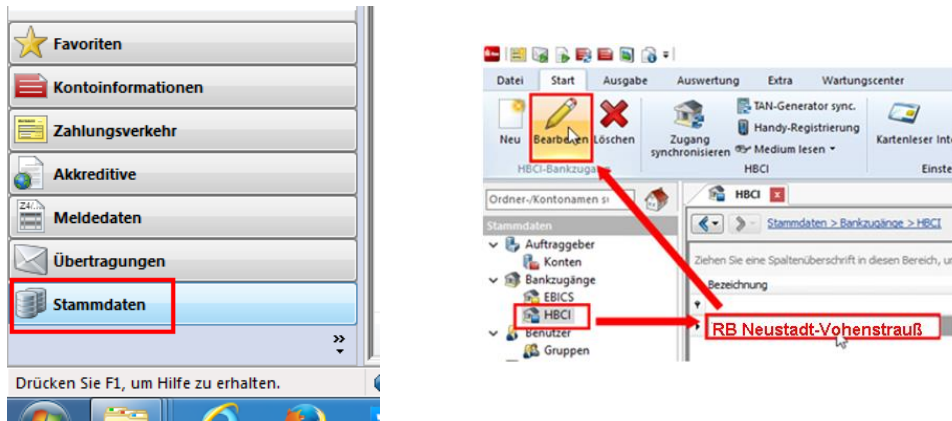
Favoriten
Kontoinformationen
Zahlungsverkehr
Akkreditive
Meldedaten
Übertragungen
Stammdaten
»
Drücken Sie F1, um Hilfe zu erhalten.

Datei Start Ausgabe Auswertung Extra Wartungscenter
Neu Bearbeiten Löschen
HBCI-Bankzugang
Zugang synchronisieren
TAN-Generator sync.
Handy-Registrierung
Medium lesen
HBCI
Kartenleser Int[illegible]
Einste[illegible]
Ordner-/Kontonamen s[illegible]
Stammdaten
Auftraggeber
Konten
Bankzugänge
EBICS
HBCI
Benutzer
Gruppen
HBCI
Stammdaten > Bankzugänge > HBCI
Ziehen Sie eine Spaltenüberschrift in diesen Bereich, u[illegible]
Bezeichnung
RB Neustadt-Vohenstrauß